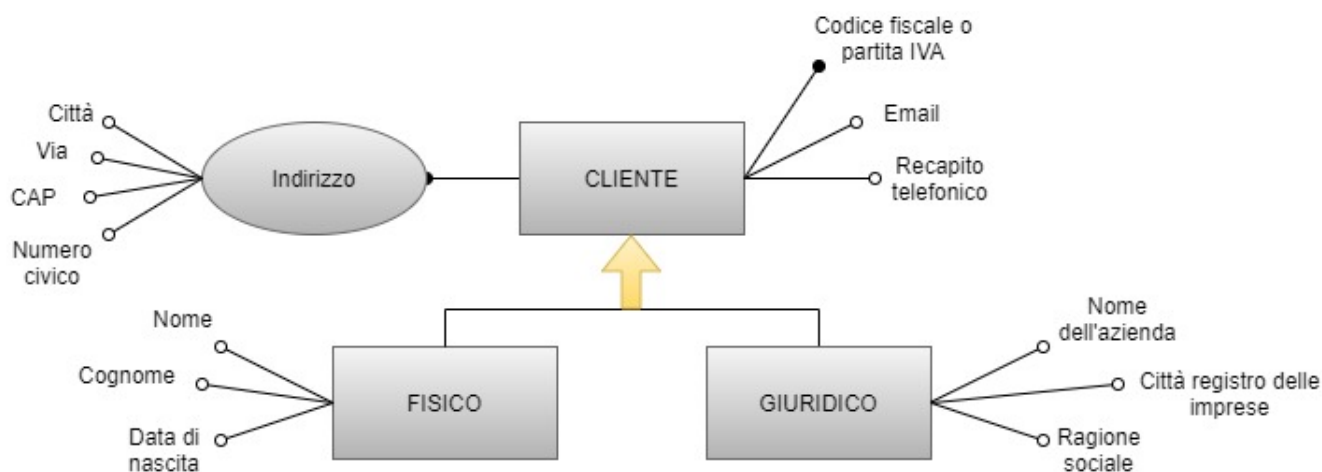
Codice fiscale o partita IVA

Città
Via
CAP
Numero civico

Indirizzo

CLIENTE

Email

Recapito telefonico

Nome
Cognome
Data di nascita

FISICO

GIURIDICO

Nome dell'azienda
Città registro delle imprese
Ragione sociale